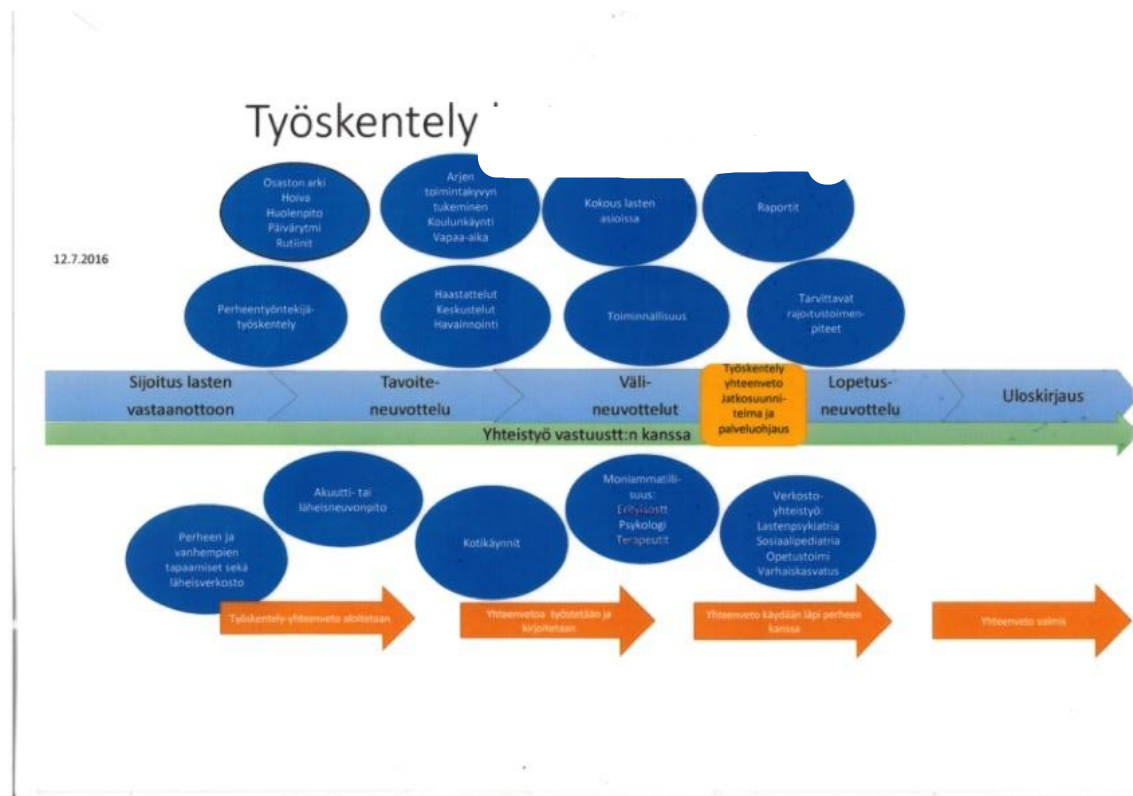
Työskentely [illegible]

12.7.2016

Osaston arki
Hoiva
Huolenpito
Päivärytmi
Rutiinit

Arjen toimintakyvyn tukeminen
Koulunkäynti
Vapaa-aika

Kokous lasten asioissa

Raportit

Perheentyöntekijä-työskentely

Haastattelut
Keskustelut
Havainnointi

Toiminnallisuus

Tarvittavat rajoitustoimen-piteet

Sijoitus lasten vastaanottoon

Tavoite-neuvottelu

Väli-neuvottelut

Työskentely yhteenveto
Jatkosuunni-telma ja palveluohjaus

Lopetus-neuvottelu

Uloskirjaus

Yhteistyö vastuustt:n kanssa

Akuutti- tai läheisneuvonpito

Perheen ja vanhempien tapaamiset sekä läheisverkosto

Kotikäynnit

Moniammatilli-suus:
Erityisostt
Psykologi
Terapeutit

Verkosto-yhteistyö:
Lastenpsykiatria
Sosiaalipediatria
Opetustoimi
Varhaiskasvatus

Työskentely-yhteenveto aloitetaan

Yhteenvetoa työstetään ja kirjoitetaan

Yhteenveto käydään läpi perheen kanssa

Yhteenveto valmis